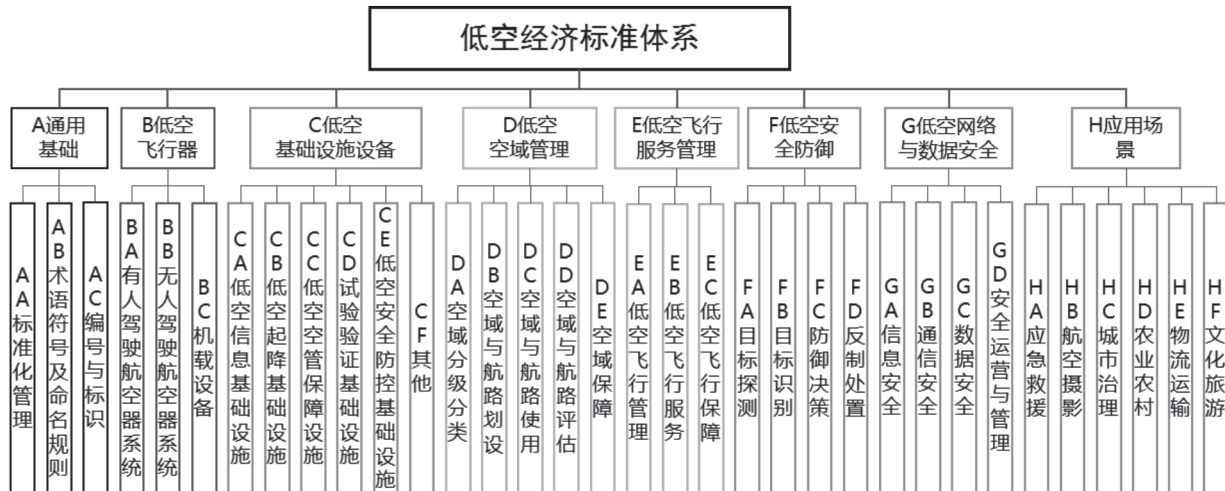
低空经济标准体系

A通用基础

AA标准化管理

AB术语符号及命名规则

AC编号与标识

B低空飞行器

BA有人驾驶航空器系统

BB无人驾驶航空器系统

BC机载设备

C低空基础设施设备

CA低空信息基础设施

CB低空起降基础设施

CC低空空管保障设施

CD试验验证基础设施

CE低空安全防控基础设施

CF其他

D低空空域管理

DA空域分级分类

DB空域与航路划设

DC空域与航路使用

DD空域与航路评估

DE空域保障

E低空飞行服务管理

EA低空飞行管理

EB低空飞行服务

EC低空飞行保障

F低空安全防御

FA目标探测

FB目标识别

FC防御决策

FD反制处置

G低空网络与数据安全

GA信息安全

GB通信安全

GC数据安全

GD安全运营与管理

H应用场景

HA应急救援

HB航空摄影

HC城市治理

HD农业农村

HE物流运输

HF文化旅游